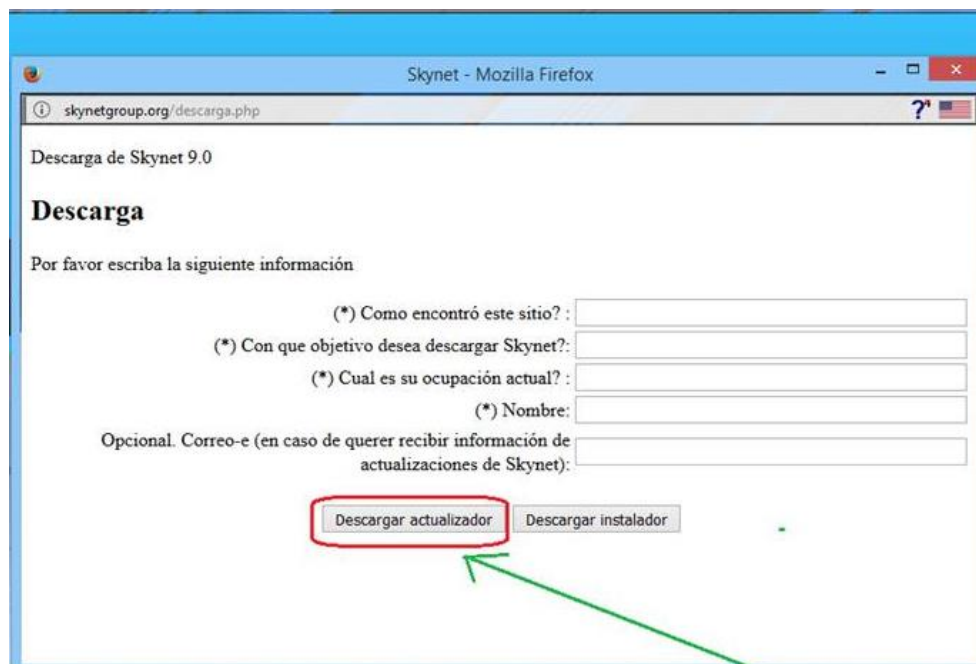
Skynet - Mozilla Firefox

skynetgroup.org/descarga.php

Descarga de Skynet 9.0

Descarga

Por favor escriba la siguiente información

(*) Como encontró este sitio? :

(*) Con que objetivo desea descargar Skynet?:

(*) Cual es su ocupación actual? :

(*) Nombre:

Opcional. Correo-e (en caso de querer recibir información de actualizaciones de Skynet):

Descargar actualizador

Descargar instalador